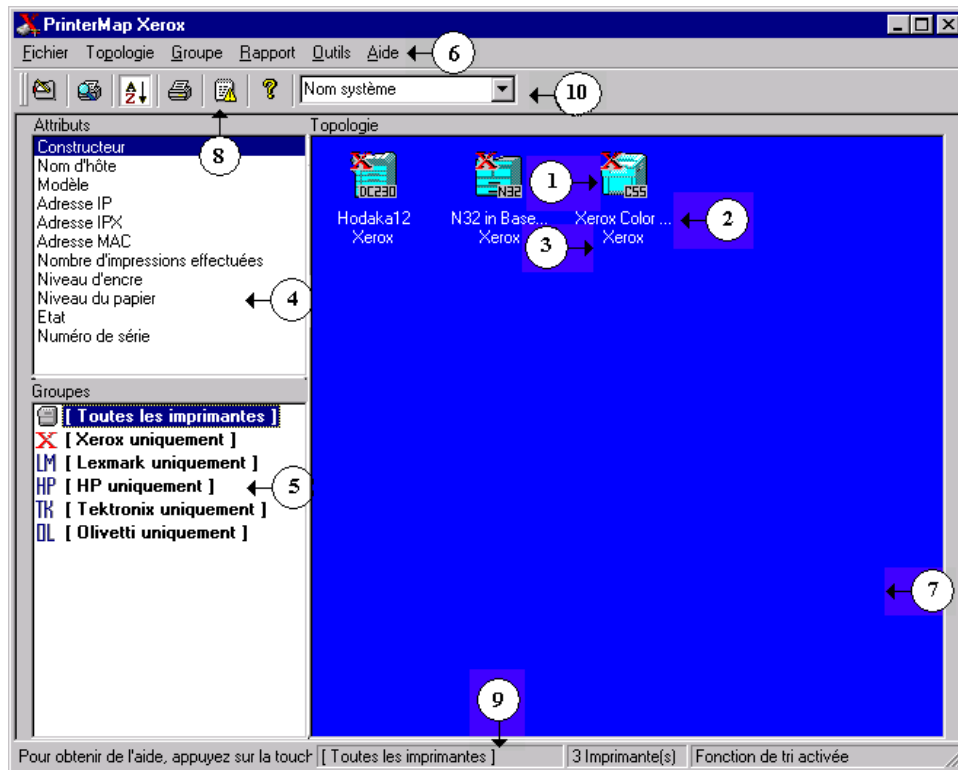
PrinterMap Xerox

Fichier Topologie Groupe Rapport Outils Aide 6

Nom système 10

Attributs

8

Constructeur
Nom d'hôte
Modèle
Adresse IP
Adresse IPX
Adresse MAC
Nombre d'impressions effectuées
Niveau d'encre
Niveau du papier
Etat
Numéro de série

4

Groupes

[ Toutes les imprimantes ]
[ Xerox uniquement ]
LM [ Lexmark uniquement ]
HP [ HP uniquement ]
TK [ Tektronix uniquement ]
OL [ Olivetti uniquement ]

5

Topologie

DC230
Hodaka12
Xerox

N32
N32 in Base...
Xerox

1

C55
Xerox Color ...
Xerox

2

3

7

9

Pour obtenir de l'aide, appuyez sur la touch | [ Toutes les imprimantes ] | 3 Imprimante(s) | Fonction de tri activée